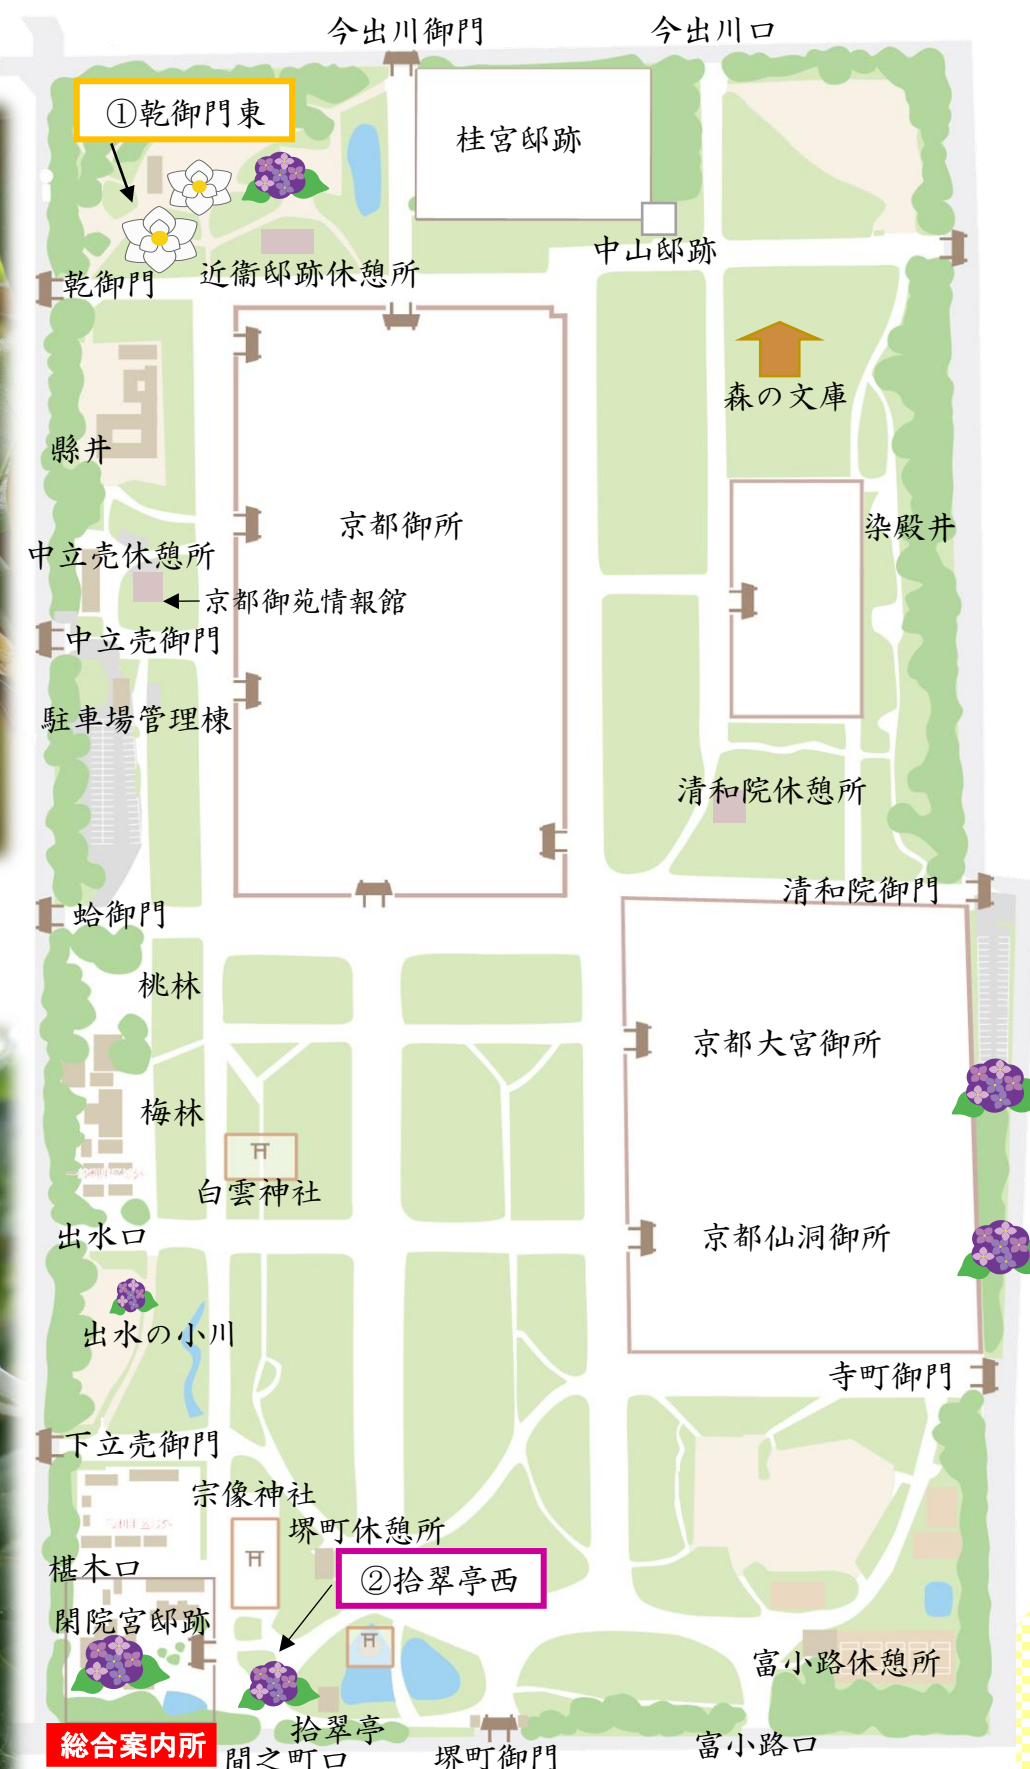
今出川御門
今出川口
①乾御門東
桂宮邸跡
中山邸跡
乾御門
近衛邸跡休憩所
森の文庫
縣井
京都御所
染殿井
中立売休憩所
京都御苑情報館
中立売御門
駐車場管理棟
清和院休憩所
清和院御門
蛤御門
桃林
京都大宮御所
梅林
白雲神社
京都仙洞御所
出水口
出水の小川
寺町御門
下立売御門
宗像神社
堺町休憩所
椹木口
②拾翠亭西
閑院宮邸跡
富小路休憩所
拾翠亭
総合案内所
間之町口
堺町御門
富小路口